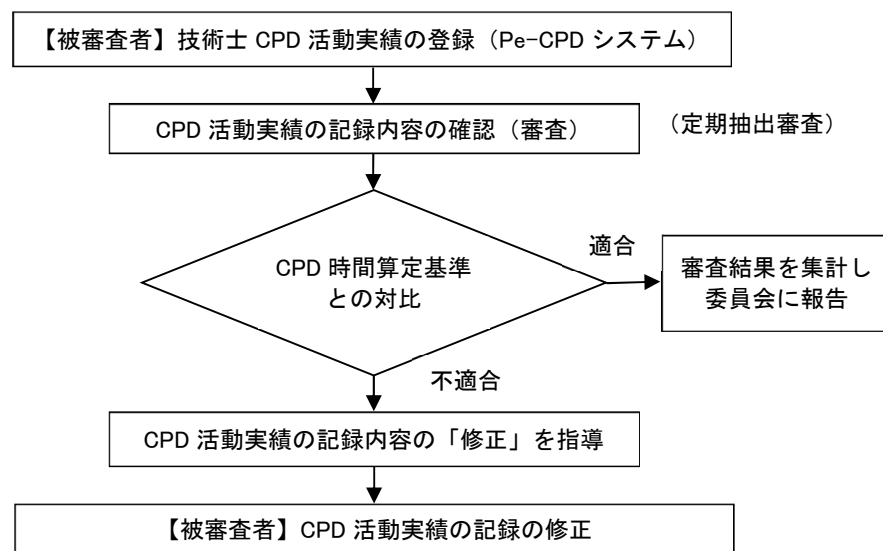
【被審査者】技術士 CPD 活動実績の登録（Pe−CPD システム）

CPD 活動実績の記録内容の確認（審査）

（定期抽出審査）

CPD 時間算定基準
との対比

適合

審査結果を集計し
委員会に報告

不適合

CPD 活動実績の記録内容の「修正」を指導

【被審査者】CPD 活動実績の記録の修正